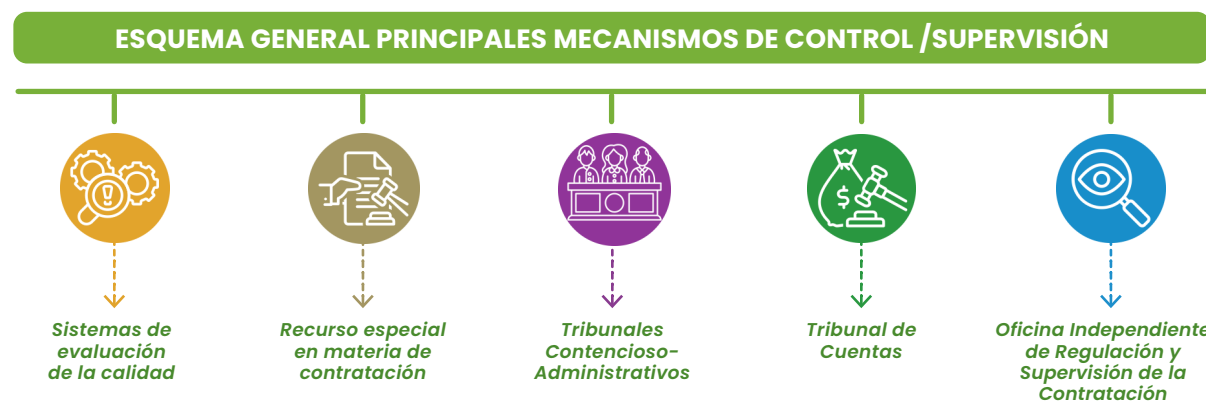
ESQUEMA GENERAL PRINCIPALES MECANISMOS DE CONTROL /SUPERVISIÓN

Sistemas de evaluación de la calidad

Recurso especial en materia de contratación

Tribunales Contencioso-Administrativos

Tribunal de Cuentas

Oficina Independiente de Regulación y Supervisión de la Contratación